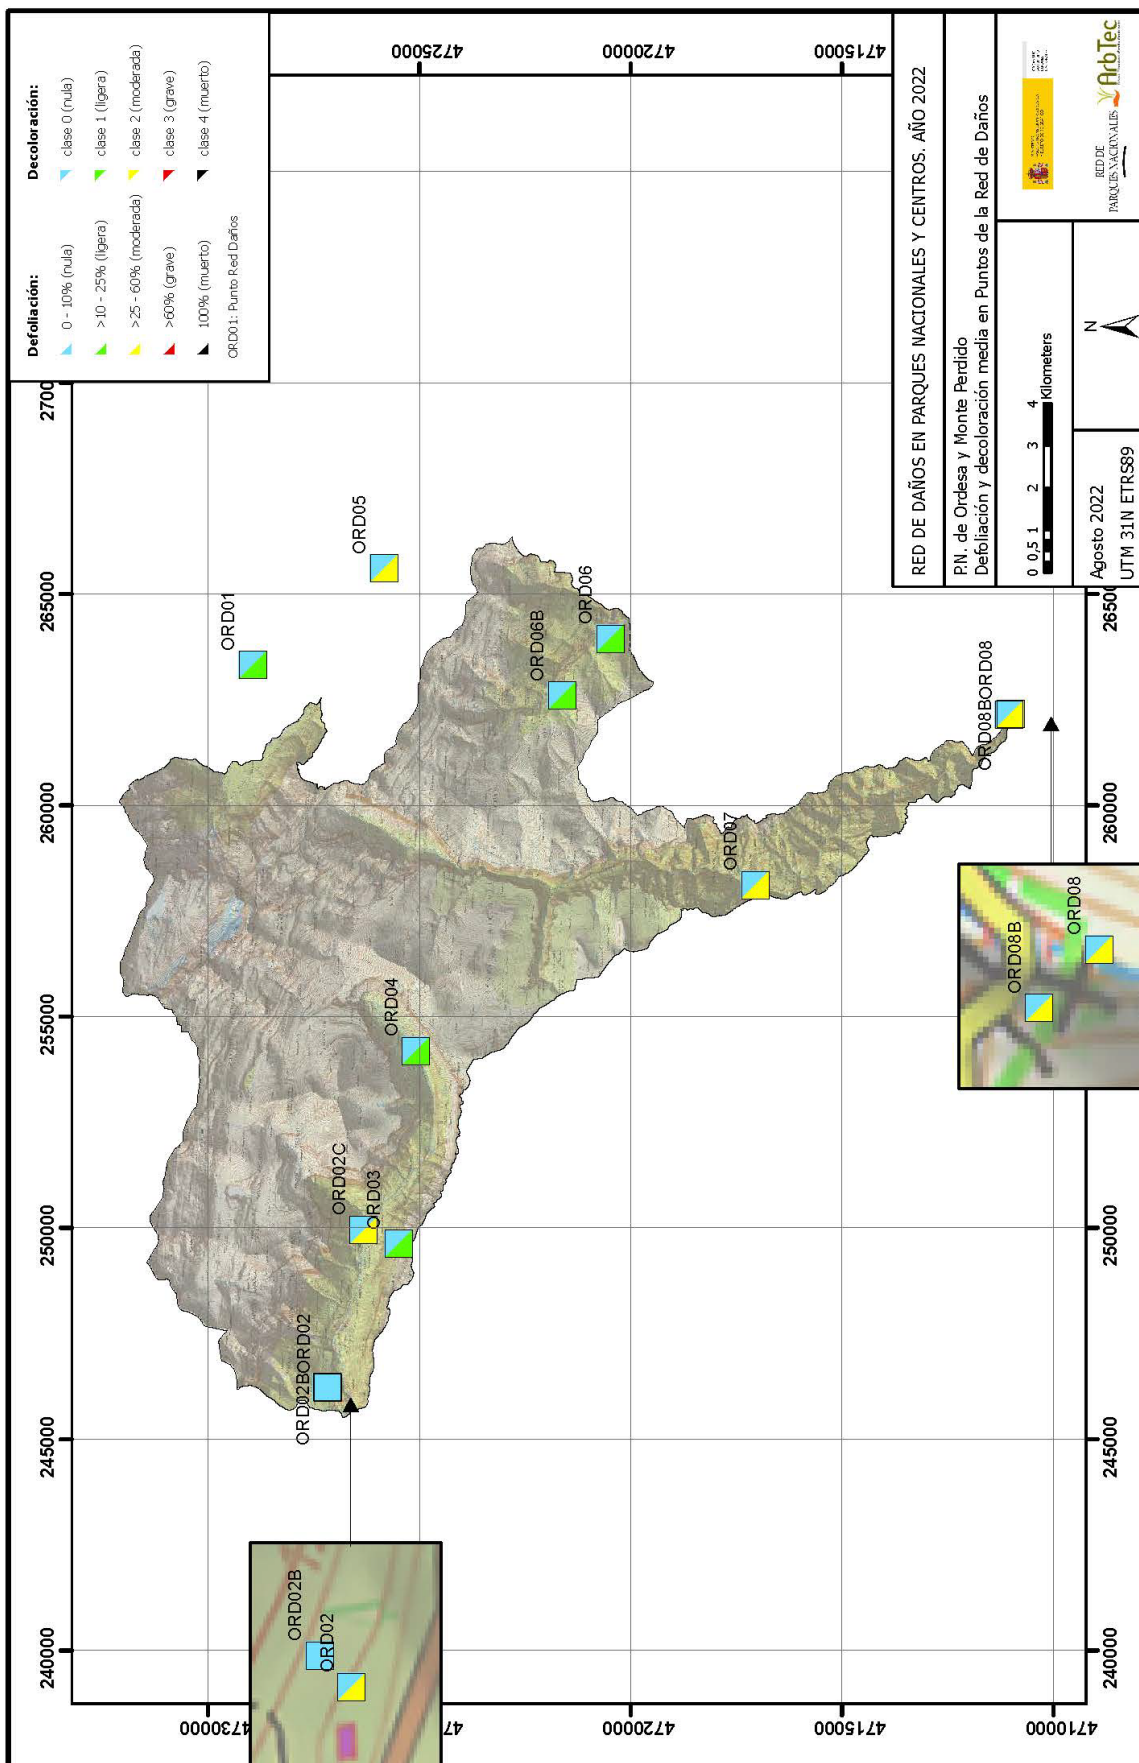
Defoliación:
0 - 10% (nula)
>10 - 25% (ligera)
>25 - 60% (moderada)
>60% (grave)
100% (muerto)
ORD01: Punto Red Daños

Decoloración:
clase 0 (nula)
clase 1 (ligera)
clase 2 (moderada)
clase 3 (grave)
clase 4 (muerto)

RED DE DAÑOS EN PARQUES NACIONALES Y CENTROS. AÑO 2022

P.N. de Ordesa y Monte Perdido
Defoliación y decoloración media en Puntos de la Red de Daños

0 0.5 1 2 3 4
Kilometers

N

Agosto 2022
UTM 31N ETRS89

RED DE PARQUES NACIONALES

ArbTec

4725000
4720000
4715000
4730000
4710000

240000
245000
250000
255000
260000
265000
270000

ORD01
ORD05
ORD06
ORD06B
ORD08BORD08
ORD07
ORD04
ORD02C
ORD03
ORD02BORD02
ORD02B
ORD02
ORD08B
ORD08